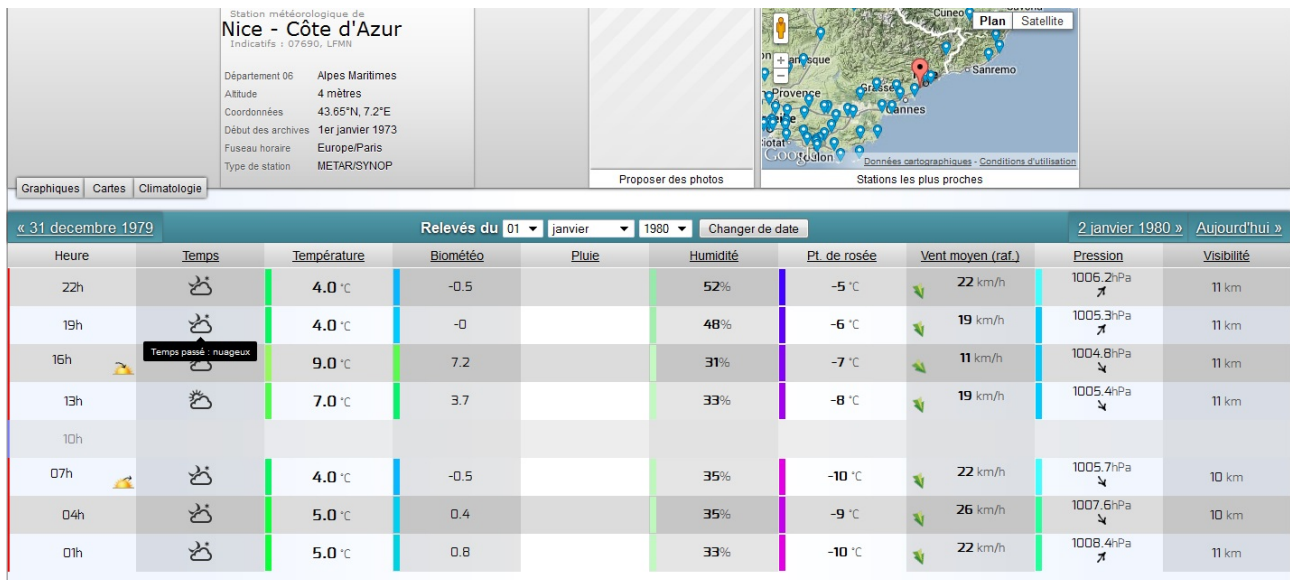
Station météorologique de
Nice - Côte d'Azur
Indicatifs : 07690, LFMN

Département 06 Alpes Maritimes
Altitude 4 mètres
Coordonnées 43.65°N, 7.2°E
Début des archives 1er janvier 1973
Fuseau horaire Europe/Paris
Type de station METAR/SYNOP

Graphiques Cartes Climatologie

Proposer des photos

Cuneo Plan Satellite Sanremo Provence Grasse Cannes Google Données cartographiques - Conditions d'utilisation

Stations les plus proches

« 31 decembre 1979 Relevés du 01 janvier 1980 Changer de date 2 janvier 1980 » Aujourd'hui »

| Heure | Temps | Température | Biométéo | Pluie | Humidité | Pt. de rosée | Vent moyen (raf.) | Pression | Visibilité |
|---|---|---|---|---|---|---|---|---|---|
| 22h | | 4.0 °C | -0.5 | | 52% | -5 °C | 22 km/h | 1006.2hPa | 11 km |
| 19h | | 4.0 °C | -0 | | 48% | -6 °C | 19 km/h | 1005.3hPa | 11 km |
| 16h | Temps passé : nuageux | 9.0 °C | 7.2 | | 31% | -7 °C | 11 km/h | 1004.8hPa | 11 km |
| 13h | | 7.0 °C | 3.7 | | 33% | -8 °C | 19 km/h | 1005.4hPa | 11 km |
| 10h | | | | | | | | | |
| 07h | | 4.0 °C | -0.5 | | 35% | -10 °C | 22 km/h | 1005.7hPa | 10 km |
| 04h | | 5.0 °C | 0.4 | | 35% | -9 °C | 26 km/h | 1007.6hPa | 10 km |
| 01h | | 5.0 °C | 0.8 | | 33% | -10 °C | 22 km/h | 1008.4hPa | 11 km |